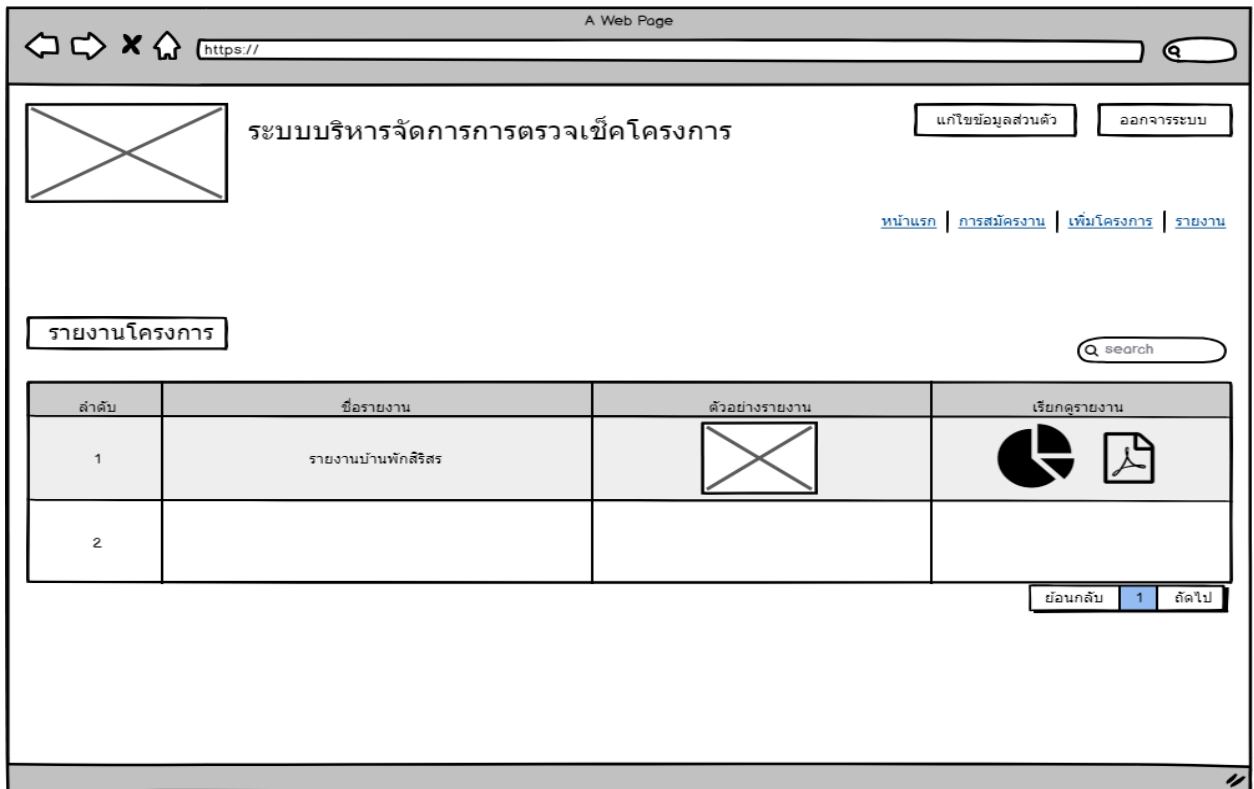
A Web Page

https://

ระบบบริหารจัดการการตรวจเช็คโครงการ

แก้ไขข้อมูลส่วนตัว

ออกจารระบบ

หน้าแรก | การสมัครงาน | เพิ่มโครงการ | รายงาน

รายงานโครงการ

search

| ลำดับ | ชื่อรายงาน | ตัวอย่างรายงาน | เรียกดูรายงาน |
|---|---|---|---|
| 1 | รายงานบ้านพักสิริสร | | |
| 2 | | | |

ย้อนกลับ 1 ถัดไป